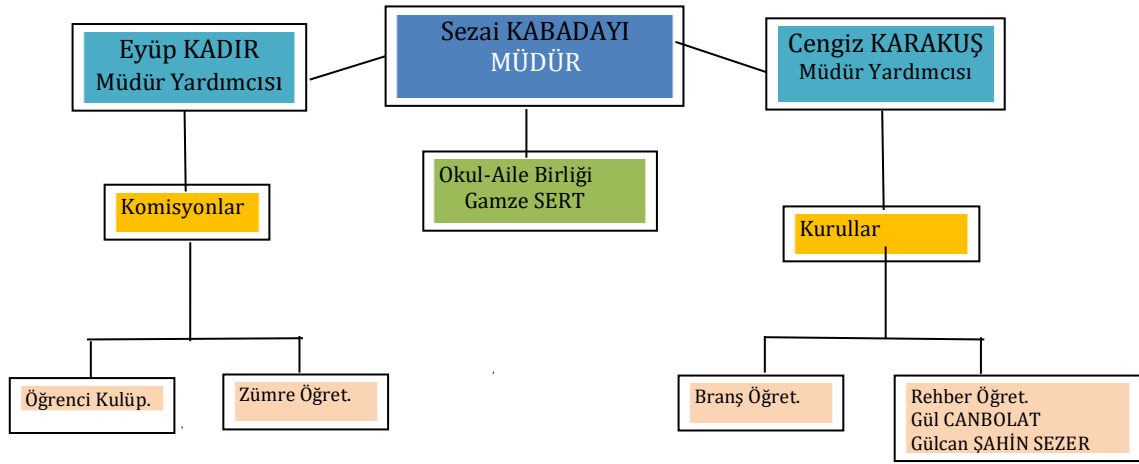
Sezai KABADAYI
MÜDÜR

Eyüp KADIR
Müdür Yardımcısı

Cengiz KARAKUŞ
Müdür Yardımcısı

Okul-Aile Birliği
Gamze SERT

Komisyonlar

Kurullar

Öğrenci Kulüp.

Zümre Öğret.

Branş Öğret.

Rehber Öğret.
Gül CANBOLAT
Gülcan ŞAHİN SEZER